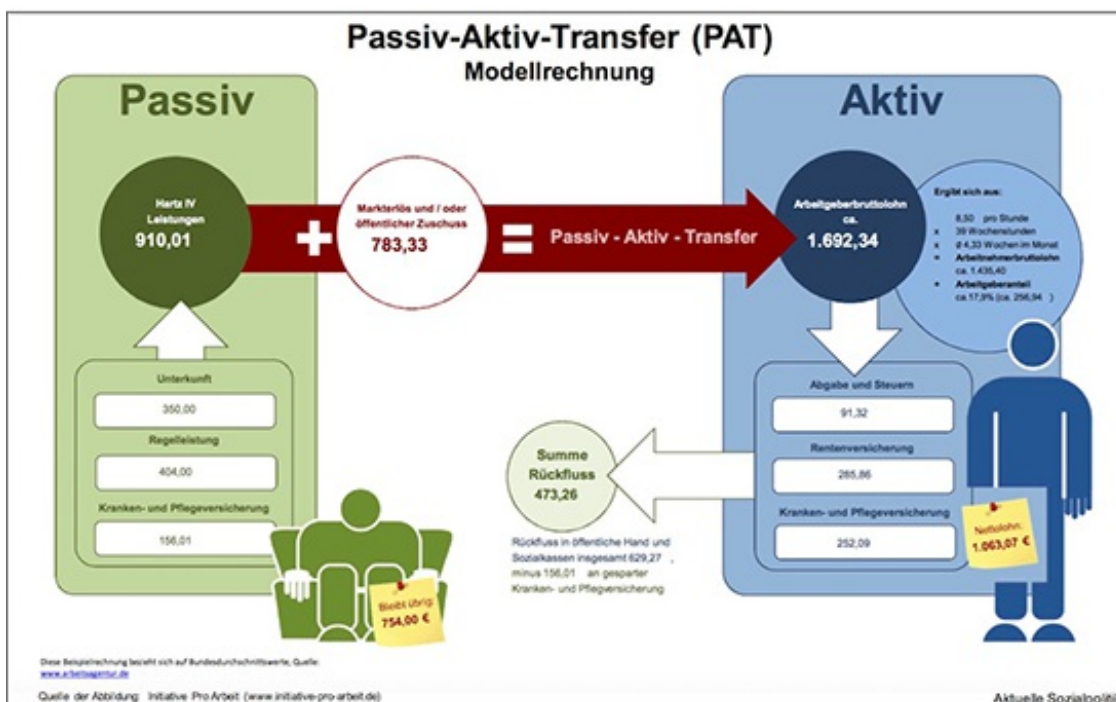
Passiv-Aktiv-Transfer (PAT)
Modellrechnung

Passiv

Hartz IV Leistungen
910,01

Unterkunft
350,00
Regelleistung
404,00
Kranken- und Pflegeversicherung
156,01

Bleibt übrig:
754,00 €

+

Markterlös und / oder öffentlicher Zuschuss
783,33

=

Passiv - Aktiv - Transfer

Aktiv

Arbeitgeberbruttolohn ca.
1.692,34

Ergibt sich aus:
8,50 pro Stunde
x 39 Wochenstunden
x Ø 4,33 Wochen im Monat
= Arbeitnehmerbruttolohn ca. 1.435,40
+ Arbeitgeberanteil ca.17,9% (ca. 256,94 )

Abgabe und Steuern
91,32
Rentenversicherung
285,86
Kranken- und Pflegeversicherung
252,09

Nettolohn:
1.063,07 €

Summe Rückfluss
473,26

Rückfluss in öffentliche Hand und Sozialkassen insgesamt 629,27 , minus 156,01 an gesparter Kranken- und Pflegeversicherung

Diese Beispielrechnung bezieht sich auf Bundesdurchschnittswerte, Quelle: www.arbeitsagentur.de

Quelle der Abbildung: Initiative Pro Arbeit (www.initiative-pro-arbeit.de)

Aktuelle Sozialpoliti